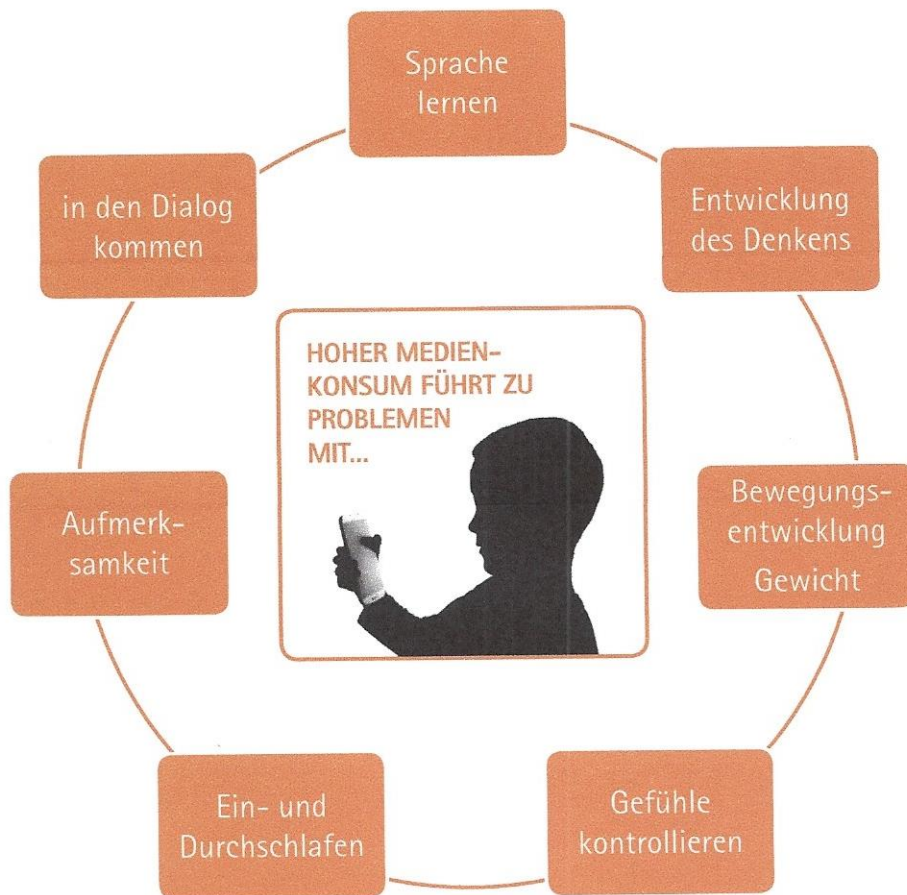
HOHER MEDIENKONSUM FÜHRT ZU PROBLEMEN MIT...

Sprache lernen

Entwicklung des Denkens

Bewegungsentwicklung
Gewicht

Gefühle kontrollieren

Ein- und Durchschlafen

Aufmerksamkeit

in den Dialog kommen